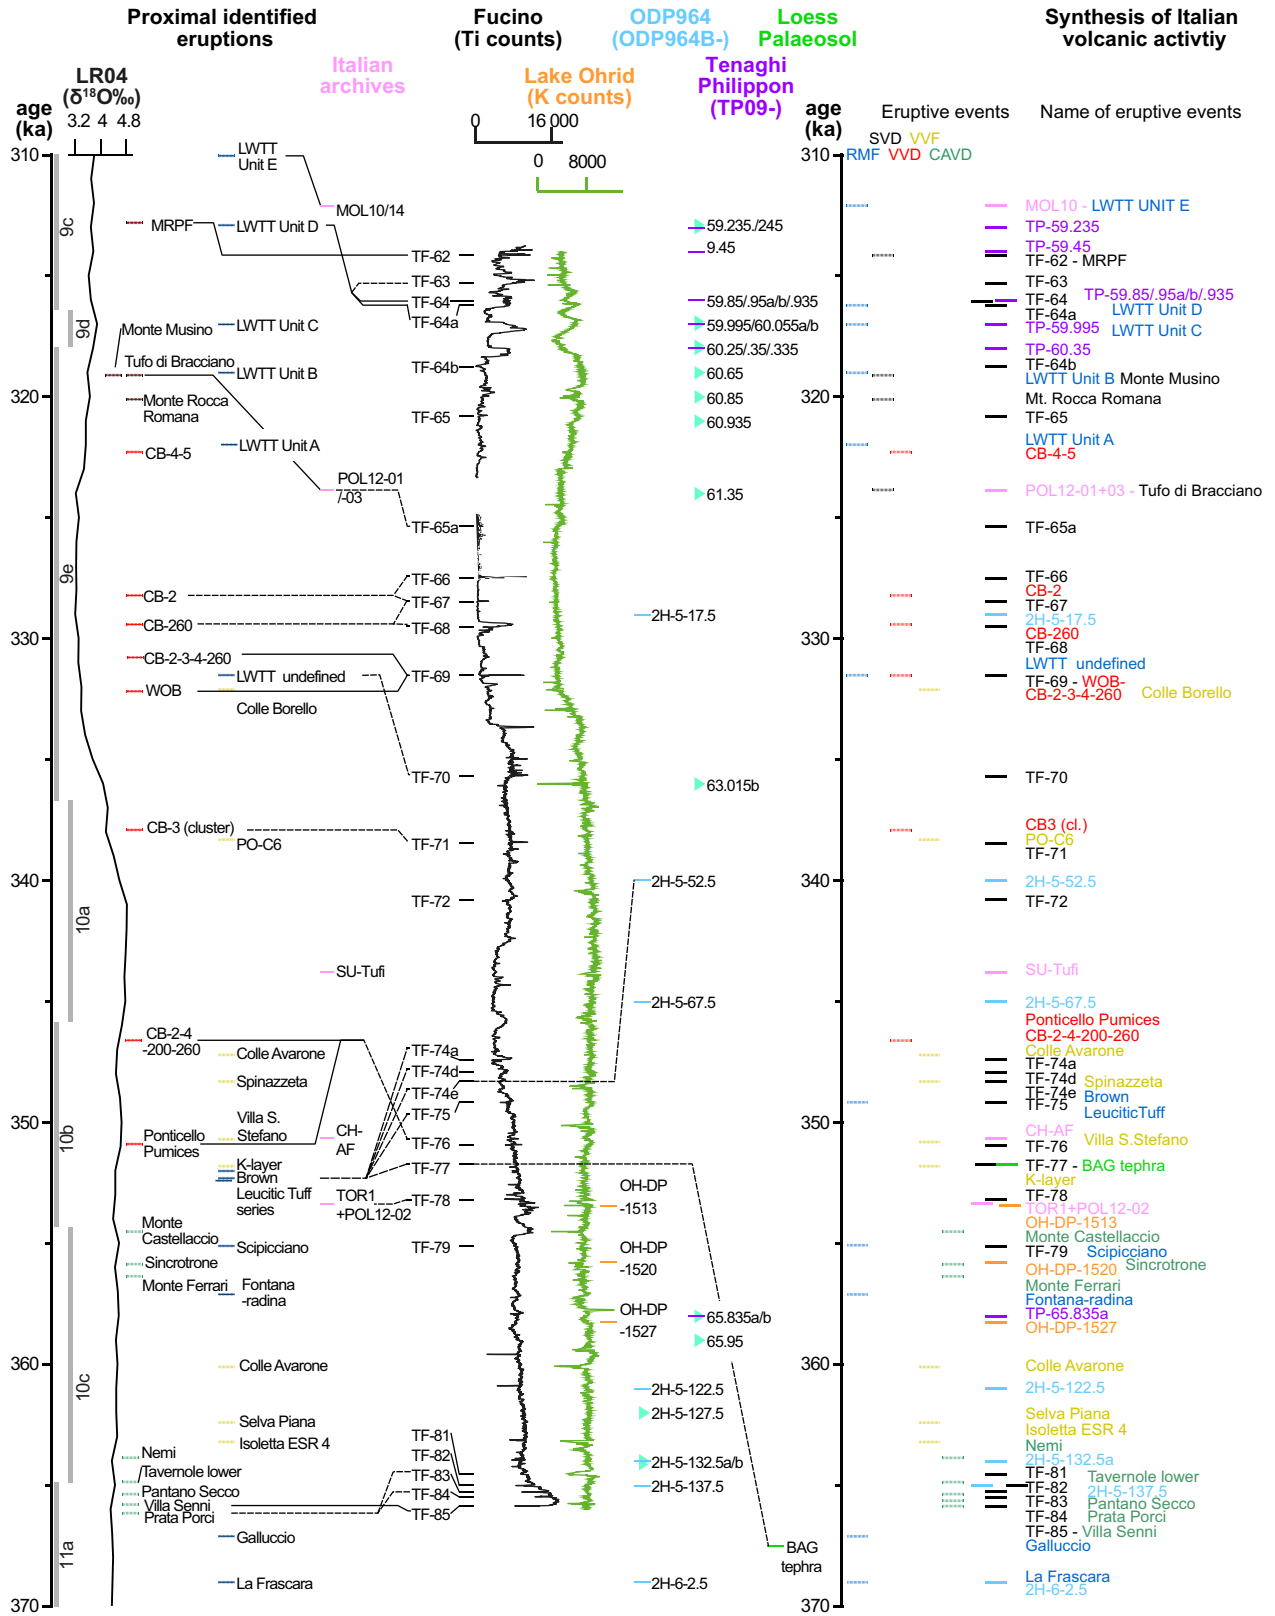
Proximal identified eruptions

Fucino (Ti counts)

ODP964 (ODP964B-)

Loess Palaeosol

Synthesis of Italian volcanic activtiy

LR04 ($\delta^{18}O$‰)
3.2 4 4.8

Italian archives

Lake Ohrid (K counts)

Tenaghi Philippon (TP09-)

age (ka)

0 16 000

0 8000

age (ka)

Eruptive events

Name of eruptive events

SVD VVF
RMF VVD CAVD

310
9c
MRPF
LWTT Unit E
MOL10/14
LWTT Unit D
TF-62
TF-63
TF-64
TF-64a
9d
Monte Musino
LWTT Unit C
Tufo di Bracciano
TF-64b
LWTT Unit B
320
Monte Rocca Romana
TF-65
LWTT Unit A
CB-4-5
POL12-01 /-03
TF-65a
9e
TF-66
CB-2
TF-67
CB-260
TF-68
330
CB-2-3-4-260
LWTT undefined
TF-69
WOB
Colle Borello
TF-70
CB-3 (cluster)
PO-C6
TF-71
340
10a
TF-72
SU-Tufi
CB-2-4 -200-260
Colle Avarone
TF-74a
TF-74d
Spinazzeta
TF-74e
TF-75
Villa S. Stefano
350
10b
Ponticello Pumices
CH-AF
TF-76
K-layer
Brown Leucitic Tuff series
TF-77
TOR1 +POL12-02
TF-78
Monte Castellaccio
Scipicciano
TF-79
Sincrotrone
Monte Ferrari
Fontana -radina
360
10c
Colle Avarone
Selva Piana
Isoletta ESR 4
TF-81
Nemi
TF-82
Tavernole lower
TF-83
Pantano Secco
TF-84
Villa Senni
Prata Porci
TF-85
11a
Galluccio
La Frascara
370

2H-5-17.5
2H-5-52.5
2H-5-67.5
OH-DP -1513
OH-DP -1520
OH-DP -1527
2H-5-122.5
2H-5-127.5
2H-5-132.5a/b
2H-5-137.5
2H-6-2.5
BAG tephra

59.235./245
9.45
59.85/.95a/b/.935
59.995/60.055a/b
60.25/.35/.335
60.65
60.85
60.935
61.35
63.015b
65.835a/b
65.95

310
320
330
340
350
360
370

MOL10 - LWTT UNIT E
TP-59.235
TP-59.45
TF-62 - MRPF
TF-63
TF-64 TP-59.85/.95a/b/.935
TF-64a LWTT Unit D
TP-59.995 LWTT Unit C
TP-60.35
TF-64b
LWTT Unit B Monte Musino
Mt. Rocca Romana
TF-65
LWTT Unit A
CB-4-5
POL12-01+03 - Tufo di Bracciano
TF-65a
TF-66
CB-2
TF-67
2H-5-17.5
CB-260
TF-68
LWTT undefined
TF-69 - WOB-
CB-2-3-4-260 Colle Borello
TF-70
CB3 (cl.)
PO-C6
TF-71
2H-5-52.5
TF-72
SU-Tufi
2H-5-67.5
Ponticello Pumices
CB-2-4-200-260
Colle Avarone
TF-74a
TF-74d Spinazzeta
TF-74e Brown
TF-75 LeuciticTuff
CH-AF
TF-76 Villa S.Stefano
TF-77 - BAG tephra
K-layer
TF-78
TOR1+POL12-02
OH-DP-1513
Monte Castellaccio
TF-79 Scipicciano
OH-DP-1520 Sincrotrone
Monte Ferrari
Fontana-radina
TP-65.835a
OH-DP-1527
Colle Avarone
2H-5-122.5
Selva Piana
Isoletta ESR 4
Nemi
2H-5-132.5a
TF-81 Tavernole lower
TF-82 2H-5-137.5
TF-83 Pantano Secco
TF-84 Prata Porci
TF-85 - Villa Senni
Galluccio
La Frascara
2H-6-2.5